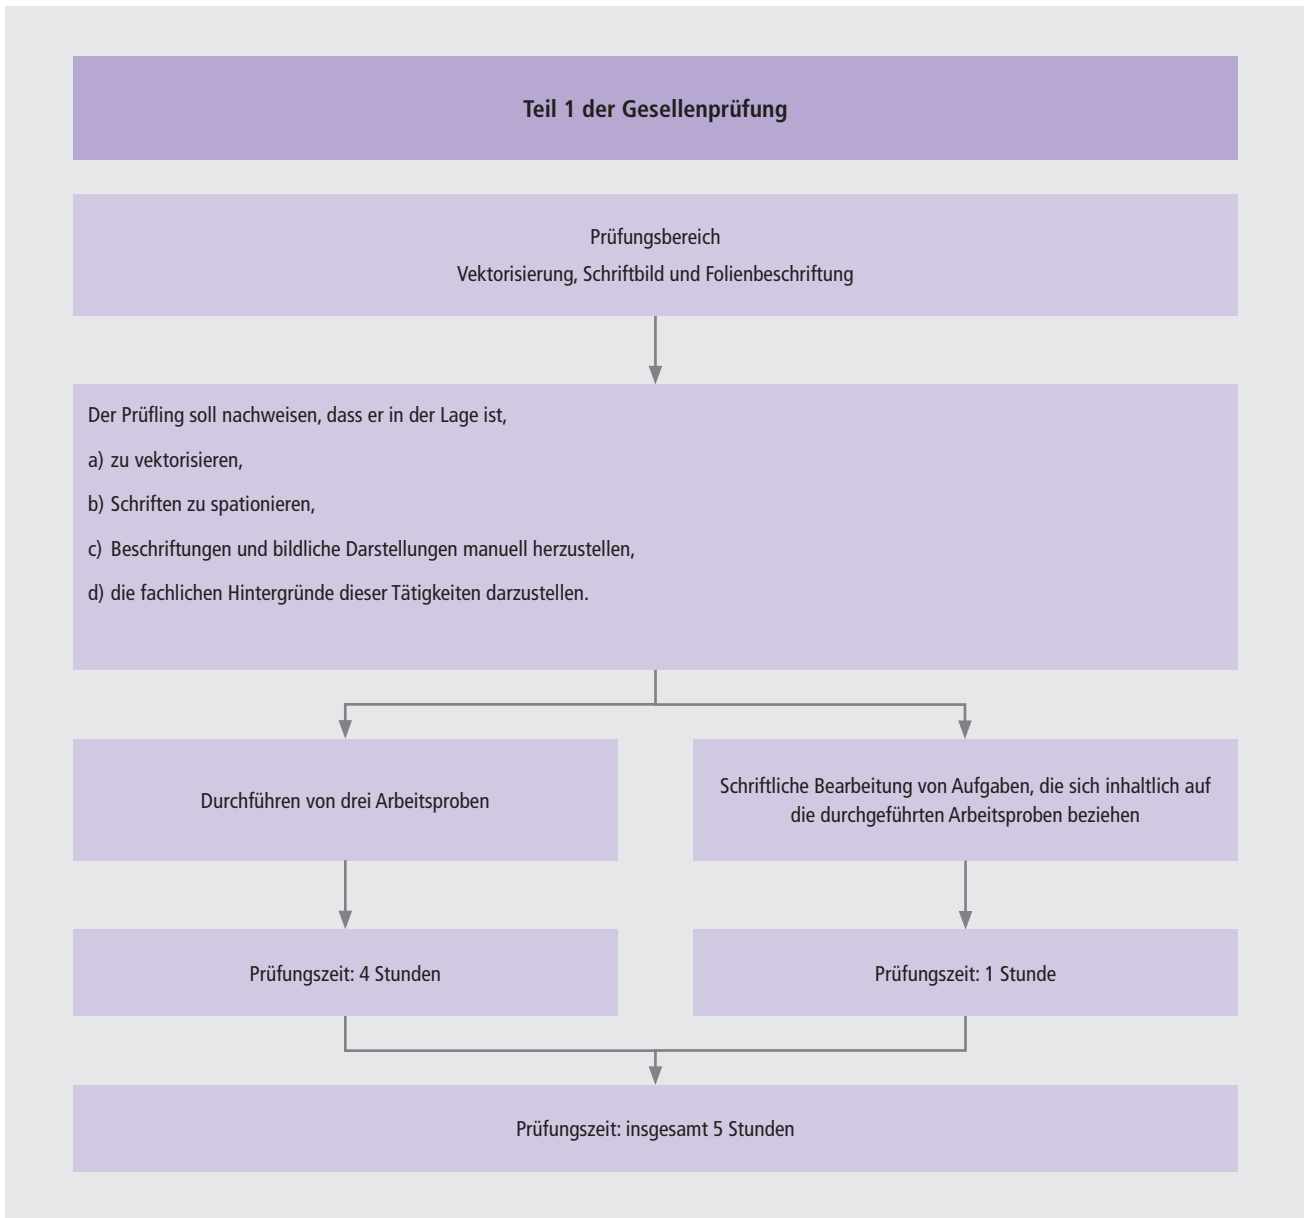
**Teil 1 der Gesellenprüfung**

Prüfungsbereich
Vektorisierung, Schriftbild und Folienbeschriftung

Der Prüfling soll nachweisen, dass er in der Lage ist,

a) zu vektorisieren,

b) Schriften zu spationieren,

c) Beschriftungen und bildliche Darstellungen manuell herzustellen,

d) die fachlichen Hintergründe dieser Tätigkeiten darzustellen.

Durchführen von drei Arbeitsproben

Prüfungszeit: 4 Stunden

Schriftliche Bearbeitung von Aufgaben, die sich inhaltlich auf die durchgeführten Arbeitsproben beziehen

Prüfungszeit: 1 Stunde

Prüfungszeit: insgesamt 5 Stunden